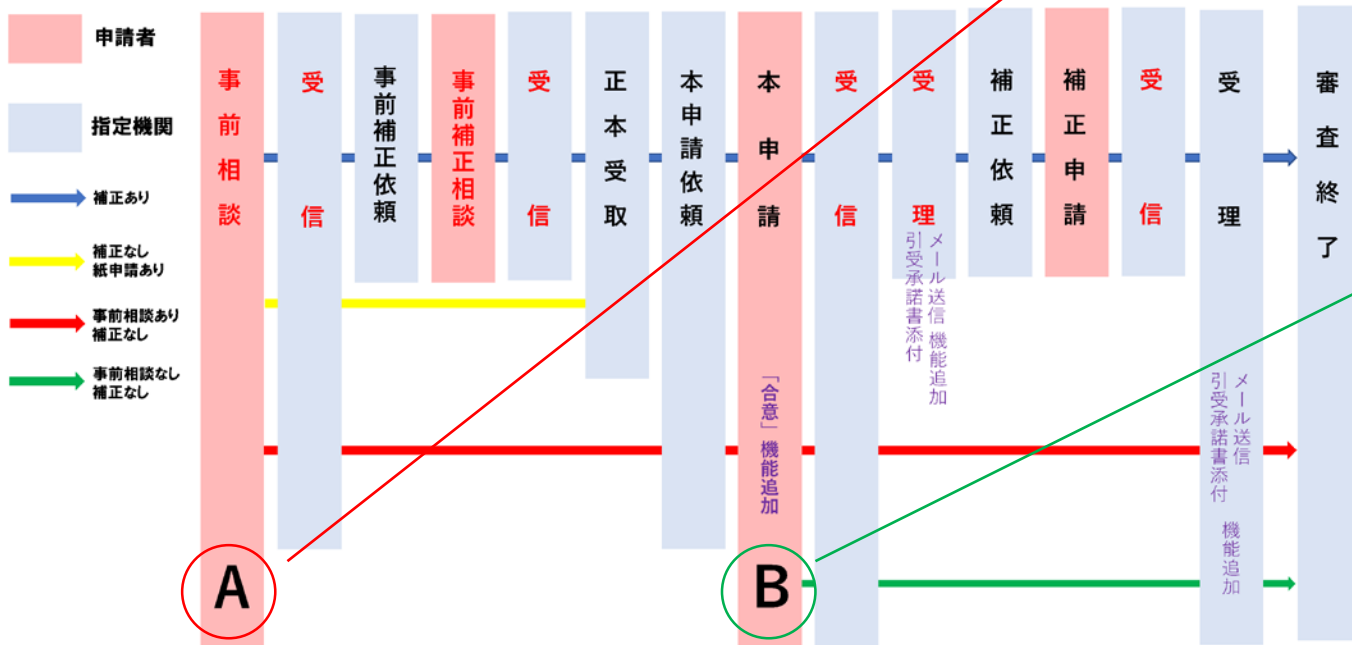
申請者

指定機関

補正あり

補正なし
紙申請あり

事前相談あり
補正なし

事前相談なし
補正なし

事前相談

受信

事前補正依頼

事前補正相談

受信

正本受取

本申請依頼

本申請

「合意」機能追加

受信

受理

メール送信 機能追加
引受承諾書添付

補正依頼

補正申請

受信

受理

メール送信
引受承諾書添付

機能追加

審査終了

A

B